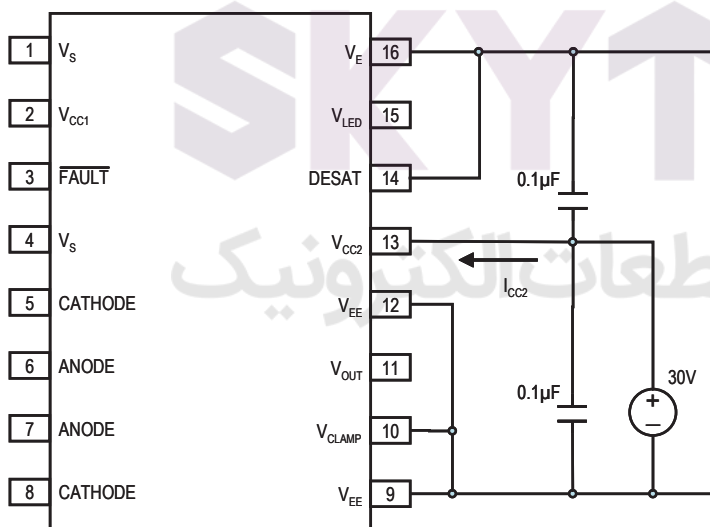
1 $V_S$

2 $V_{CC1}$

3 $\overline{FAULT}$

4 $V_S$

5 CATHODE

6 ANODE

7 ANODE

8 CATHODE

$V_E$ 16

$V_{LED}$ 15

DESAT 14

$V_{CC2}$ 13

$V_{EE}$ 12

$V_{OUT}$ 11

$V_{CLAMP}$ 10

$V_{EE}$ 9

0.1µF

$I_{CC2}$

0.1µF

30V

+

–